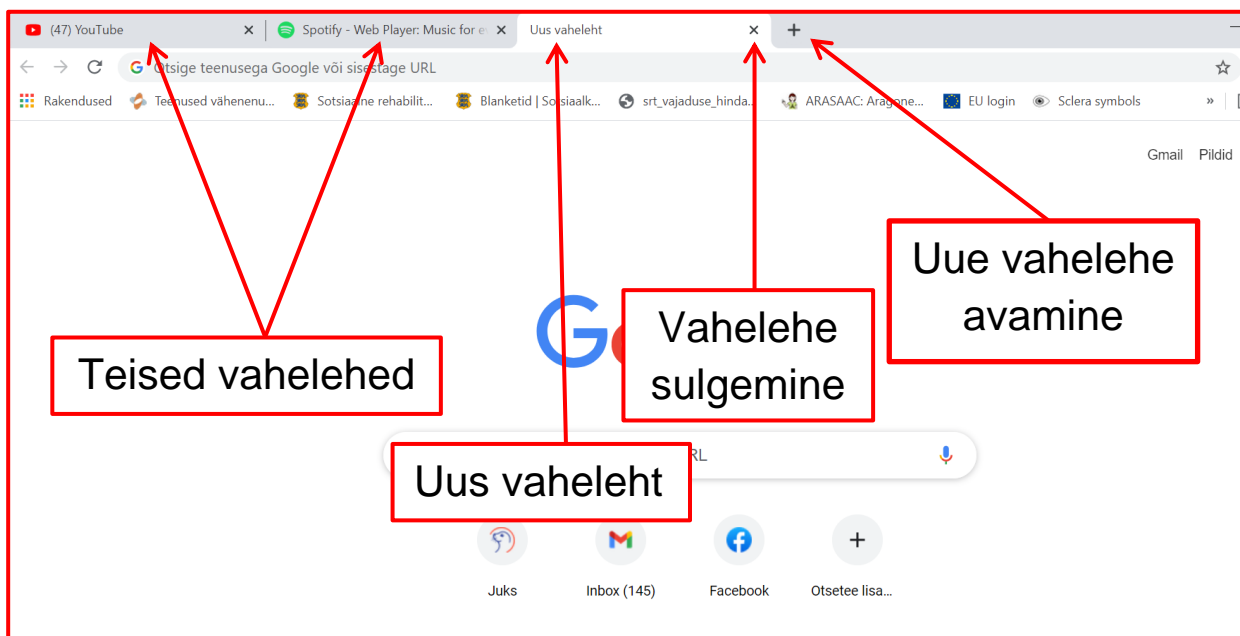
(47) YouTube
Spotify - Web Player: Music for e
Uus vaheleht

Otsige teenusega Google või sisestage URL

Rakendused
Teenused vähenenu...
Sotsiaalne rehabilit...
Blanketid | Sotsiaalk...
srt_vajaduse_hinda...
ARASAAC: Aragone...
EU login
Sclera symbols

Gmail
Pildid

Uue vahelehe avamine

Vahelehe sulgemine

Teised vahelehed

RL

Uus vaheleht

Juks
Inbox (145)
Facebook
Otsetee lisa...